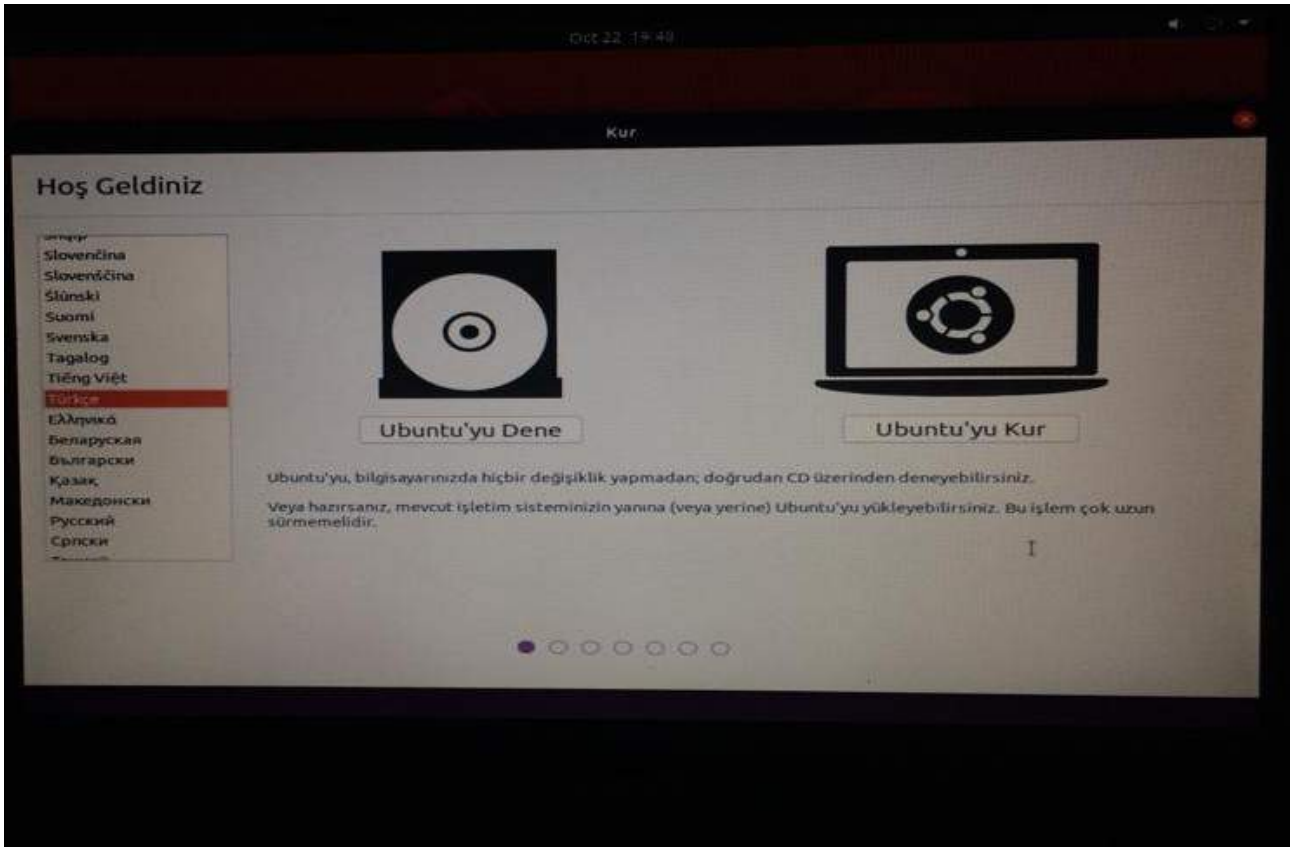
Oct 22 19:49

Kur

Hoş Geldiniz

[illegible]
Slovenčina
Slovenščina
Ślůnski
Suomi
Svenska
Tagalog
Tiếng Việt
Türkçe
Ελληνικά
Беларуская
Български
Қазақ
Македонски
Русский
Српски
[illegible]

Ubuntu'yu Dene

Ubuntu'yu Kur

Ubuntu'yu, bilgisayarınızda hiçbir değişiklik yapmadan; doğrudan CD üzerinden deneyebilirsiniz.

Veya hazırsanız, mevcut işletim sisteminizin yanına (veya yerine) Ubuntu'yu yükleyebilirsiniz. Bu işlem çok uzun sürmemelidir.